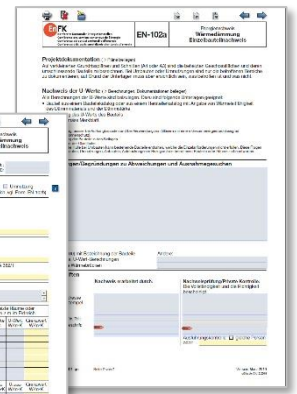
EnFK

EN-102a

Projektnachweis
Wärmedämmung
Einzelbauteilnachweis

Projektdokumentation

Nachweis der U-Werte

Begründungen zu Abweichungen und Ausnahmegesuchen

Nachweis erstellt durch:

Nachweisprüfung/Private Kontrolle

Wärmedämmung
Einzelbauteilnachweis